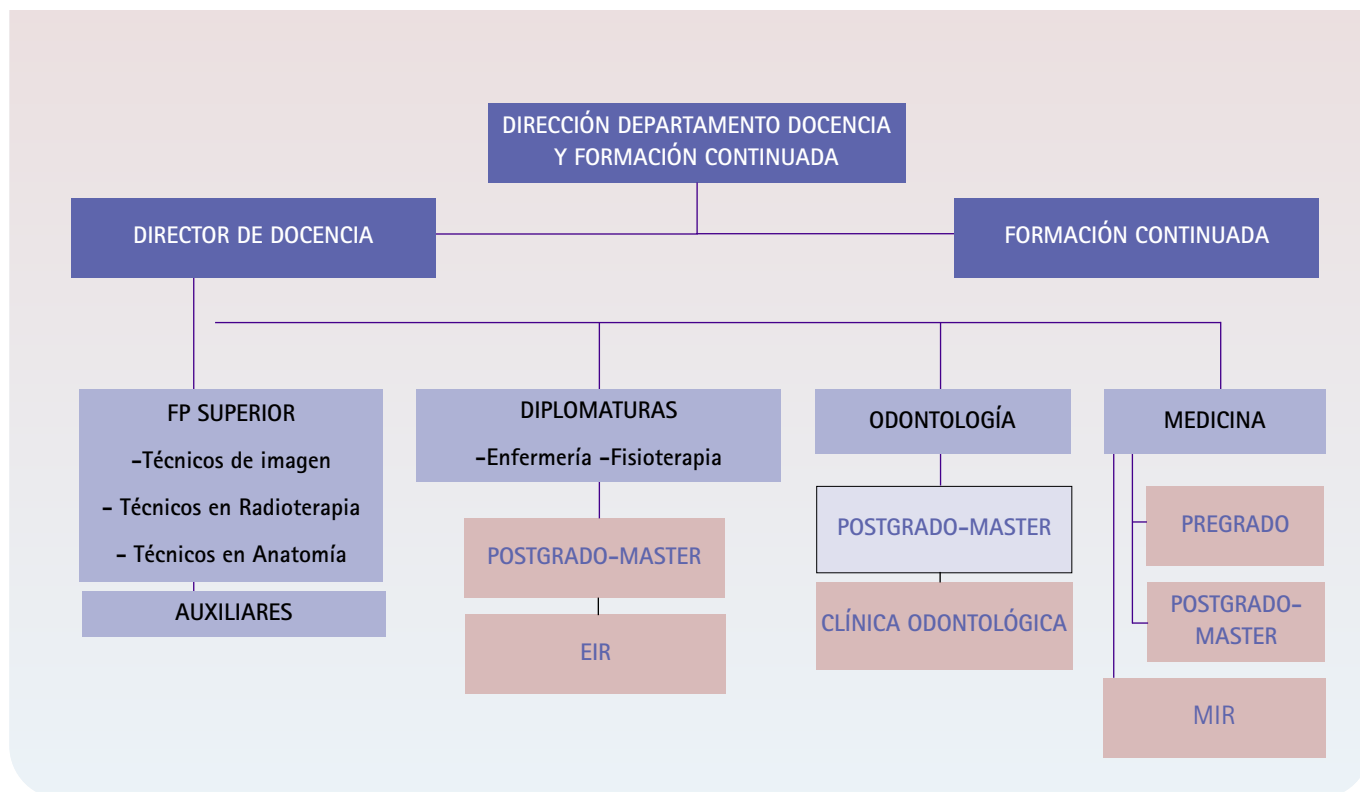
DIRECCIÓN DEPARTAMENTO DOCENCIA Y FORMACIÓN CONTINUADA

DIRECTOR DE DOCENCIA

FORMACIÓN CONTINUADA

FP SUPERIOR
-Técnicos de imagen
- Técnicos en Radioterapia
- Técnicos en Anatomía

AUXILIARES

DIPLOMATURAS
-Enfermería -Fisioterapia

POSTGRADO-MASTER

EIR

ODONTOLOGÍA

POSTGRADO-MASTER

CLÍNICA ODONTOLÓGICA

MEDICINA

PREGRADO

POSTGRADO-MASTER

MIR